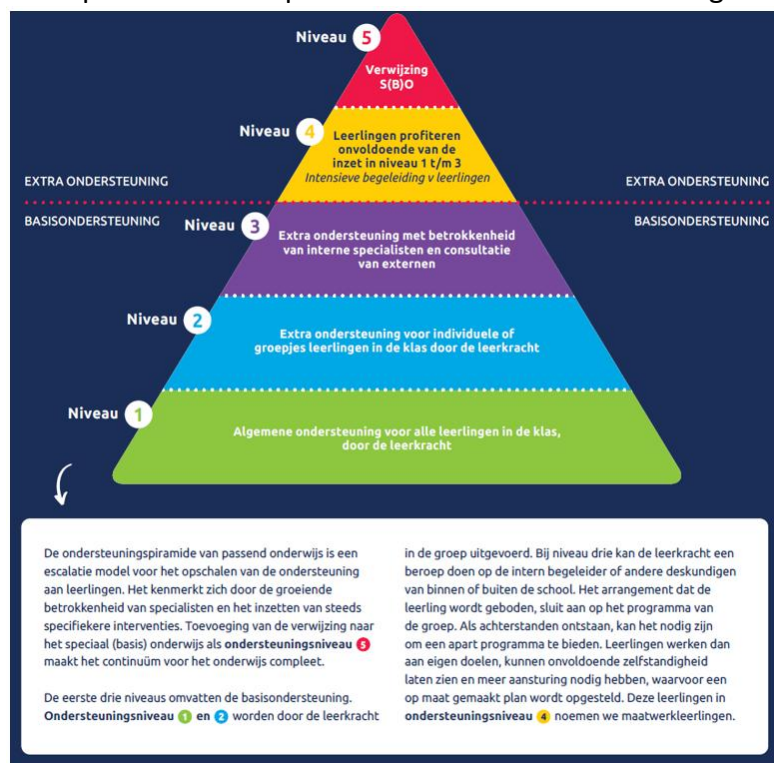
Niveau 5

Verwijzing S(B)O

Niveau 4

Leerlingen profiteren onvoldoende van de inzet in niveau 1 t/m 3
Intensieve begeleiding v leerlingen

EXTRA ONDERSTEUNING

EXTRA ONDERSTEUNING

BASISONDERSTEUNING

BASISONDERSTEUNING

Niveau 3

Extra ondersteuning met betrokkenheid van interne specialisten en consultatie van externen

Niveau 2

Extra ondersteuning voor individuele of groepjes leerlingen in de klas door de leerkracht

Niveau 1

Algemene ondersteuning voor alle leerlingen in de klas, door de leerkracht

De ondersteuningspiramide van passend onderwijs is een escalatie model voor het opschalen van de ondersteuning aan leerlingen. Het kenmerkt zich door de groeiende betrokkenheid van specialisten en het inzetten van steeds specifiekere interventies. Toevoeging van de verwijzing naar het speciaal (basis) onderwijs als **ondersteuningsniveau** 5 maakt het continuüm voor het onderwijs compleet.

De eerste drie niveaus omvatten de basisondersteuning. **Ondersteuningsniveau** 1 **en** 2 worden door de leerkracht in de groep uitgevoerd. Bij niveau drie kan de leerkracht een beroep doen op de intern begeleider of andere deskundigen van binnen of buiten de school. Het arrangement dat de leerling wordt geboden, sluit aan op het programma van de groep. Als achterstanden ontstaan, kan het nodig zijn om een apart programma te bieden. Leerlingen werken dan aan eigen doelen, kunnen onvoldoende zelfstandigheid laten zien en meer aansturing nodig hebben, waarvoor een op maat gemaakt plan wordt opgesteld. Deze leerlingen in **ondersteuningsniveau** 4 noemen we maatwerkleerlingen.